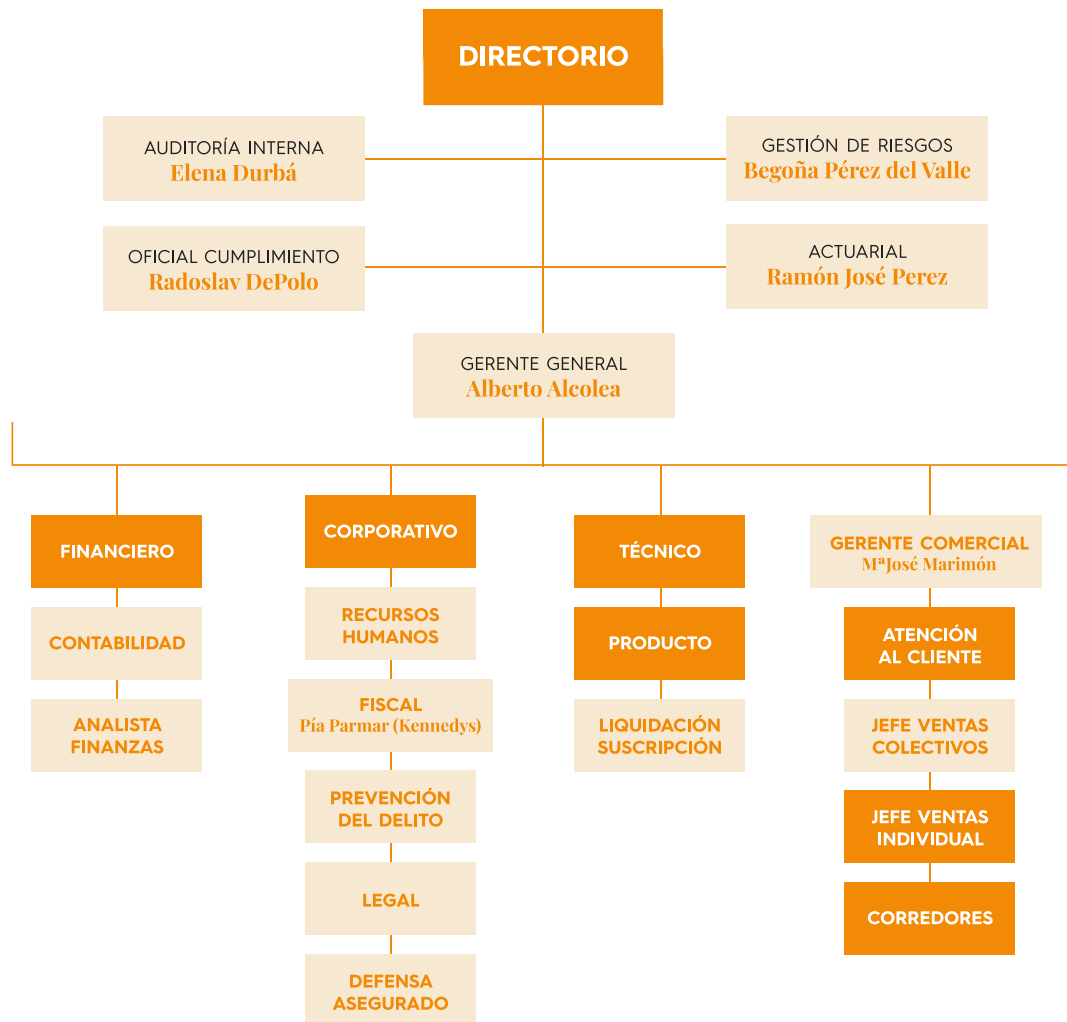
DIRECTORIO

AUDITORÍA INTERNA
Elena Durbá

GESTIÓN DE RIESGOS
Begoña Pérez del Valle

OFICIAL CUMPLIMIENTO
Radoslav DePolo

ACTUARIAL
Ramón José Perez

GERENTE GENERAL
Alberto Alcolea

FINANCIERO

CONTABILIDAD

ANALISTA FINANZAS

CORPORATIVO

RECURSOS HUMANOS

FISCAL
Pía Parmar (Kennedys)

PREVENCIÓN DEL DELITO

LEGAL

DEFENSA ASEGURADO

TÉCNICO

PRODUCTO

LIQUIDACIÓN SUSCRIPCIÓN

GERENTE COMERCIAL
MªJosé Marimón

ATENCIÓN AL CLIENTE

JEFE VENTAS COLECTIVOS

JEFE VENTAS INDIVIDUAL

CORREDORES